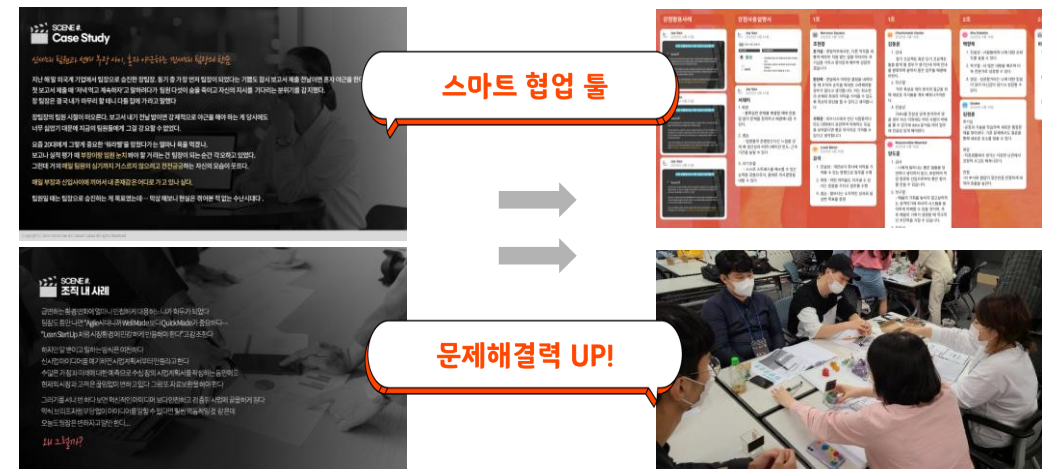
SCENE #
Case Study

신입사원 팀원과의 신뢰가 무너진 사이, 홀로 야근하는 박 팀장의 한숨

지난 해 말 회사에 기업에서 입성으로 승진한 박 팀장. 첫 출근한 날 처음 팀장이 되었다는 기쁨도 잠시 보고서 제출 전날 이른 혼자 야근을 한다. 첫 보고서 제출에 '자네 먹고 계속하자'고 말해주며 팀원 다섯이 술을 즐겨 시간의 자리를 가지며 어려운 점을 함께 지원했다. 팀장은 좋겠다고 생각했지만 막상 그렇지 못했다.

팀장 팀원 시절이 떠오른다. 보고서 내가 전날 밤 야근해 보고서를 해야 하는 게 당시에도 너무 싫었기 때문에 지금의 팀원들에게 그걸 강요할 수 없었다.

요즘 20대에게 그렇게 중요한 '워라밸'을 팀원들이 잘 지켜주길 바랐다. 보고나 실적 평가 때 부정이 일 팀원 눈치 봐야 할 거라는 건 팀장의 역할이 아닌가 싶었다. 그런데 이렇게 팀원의 실력이나 커스트 팀으로 된 팀장님 자신의 모습이 보인다.

매일 부장과 신입사이에 끼어서 내 존재감은 어디로 가고 있나 싶다.

팀원일 때는 팀장으로 승진하는 게 목표였는데... 막상 해보니 현실은 정어 딱 하는 수난시대다.

SCENE #
조직 내 사례

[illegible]

왜 그럴까?

스마트 협업 툴

문제해결력 UP!